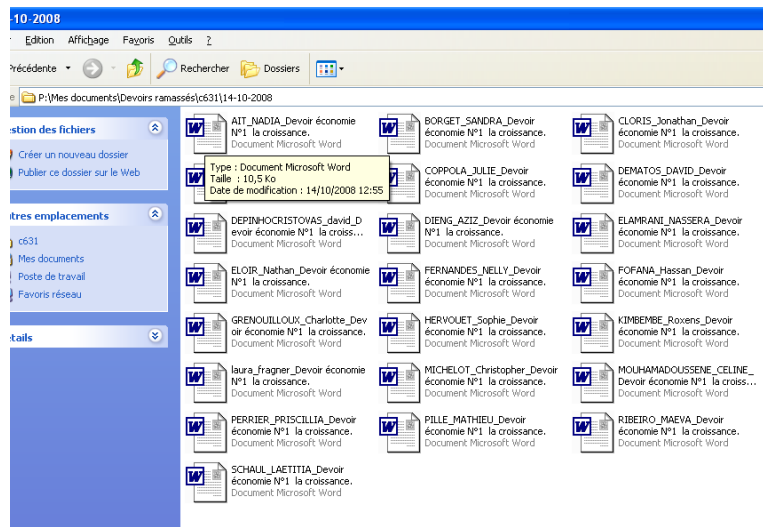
-10-2008

Edition Affichage Favoris Outils ?

Précédente Rechercher Dossiers

P:\Mes documents\Devoirs ramassés\c631\14-10-2008

estion des fichiers

Créer un nouveau dossier

Publier ce dossier sur le Web

tres emplacements

c631

Mes documents

Poste de travail

Favoris réseau

tails

AIT_NADIA_Devoir économie N°1 la croissance.
Document Microsoft Word

BORGET_SANDRA_Devoir économie N°1 la croissance.
Document Microsoft Word

CLORIS_Jonathan_Devoir économie N°1 la croissance.
Document Microsoft Word

Type : Document Microsoft Word
Taille : 10,5 Ko
Date de modification : 14/10/2008 12:55

COPPOLA_JULIE_Devoir économie N°1 la croissance.
Document Microsoft Word

DEMATOS_DAVID_Devoir économie N°1 la croissance.
Document Microsoft Word

DEPINHOCRISTOVAS_david_Devoir économie N°1 la croiss...
Document Microsoft Word

DIENG_AZIZ_Devoir économie N°1 la croissance.
Document Microsoft Word

ELAMRANI_NASSERA_Devoir économie N°1 la croissance.
Document Microsoft Word

ELOIR_Nathan_Devoir économie N°1 la croissance.
Document Microsoft Word

FERNANDES_NELLY_Devoir économie N°1 la croissance.
Document Microsoft Word

FOFANA_Hassan_Devoir économie N°1 la croissance.
Document Microsoft Word

GRENOUILLOUX_Charlotte_Devoir économie N°1 la croissance.
Document Microsoft Word

HERVOUET_Sophie_Devoir économie N°1 la croissance.
Document Microsoft Word

KIMBEMBE_Roxens_Devoir économie N°1 la croissance.
Document Microsoft Word

laura_fragner_Devoir économie N°1 la croissance.
Document Microsoft Word

MICHELOT_Christopher_Devoir économie N°1 la croissance.
Document Microsoft Word

MOUHAMADOUSSENE_CELINE_Devoir économie N°1 la croiss...
Document Microsoft Word

PERRIER_PRISCILLIA_Devoir économie N°1 la croissance.
Document Microsoft Word

PILLE_MATHIEU_Devoir économie N°1 la croissance.
Document Microsoft Word

RIBEIRO_MAEVA_Devoir économie N°1 la croissance.
Document Microsoft Word

SCHAUL_LAETITIA_Devoir économie N°1 la croissance.
Document Microsoft Word